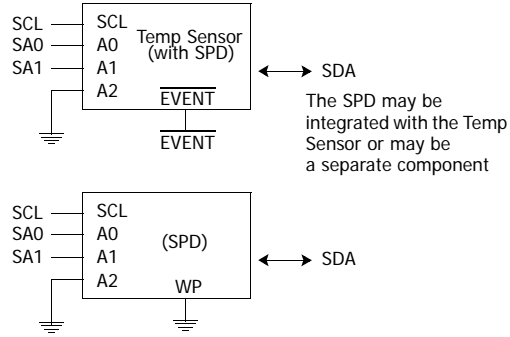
SCL
SA0
SA1
SCL
A0
A1
A2
Temp Sensor (with SPD)
$\overline{\text{EVENT}}$
$\overline{\text{EVENT}}$
SDA

The SPD may be integrated with the Temp Sensor or may be a separate component

SCL
SA0
SA1
SCL
A0
A1
A2
(SPD)
WP
SDA